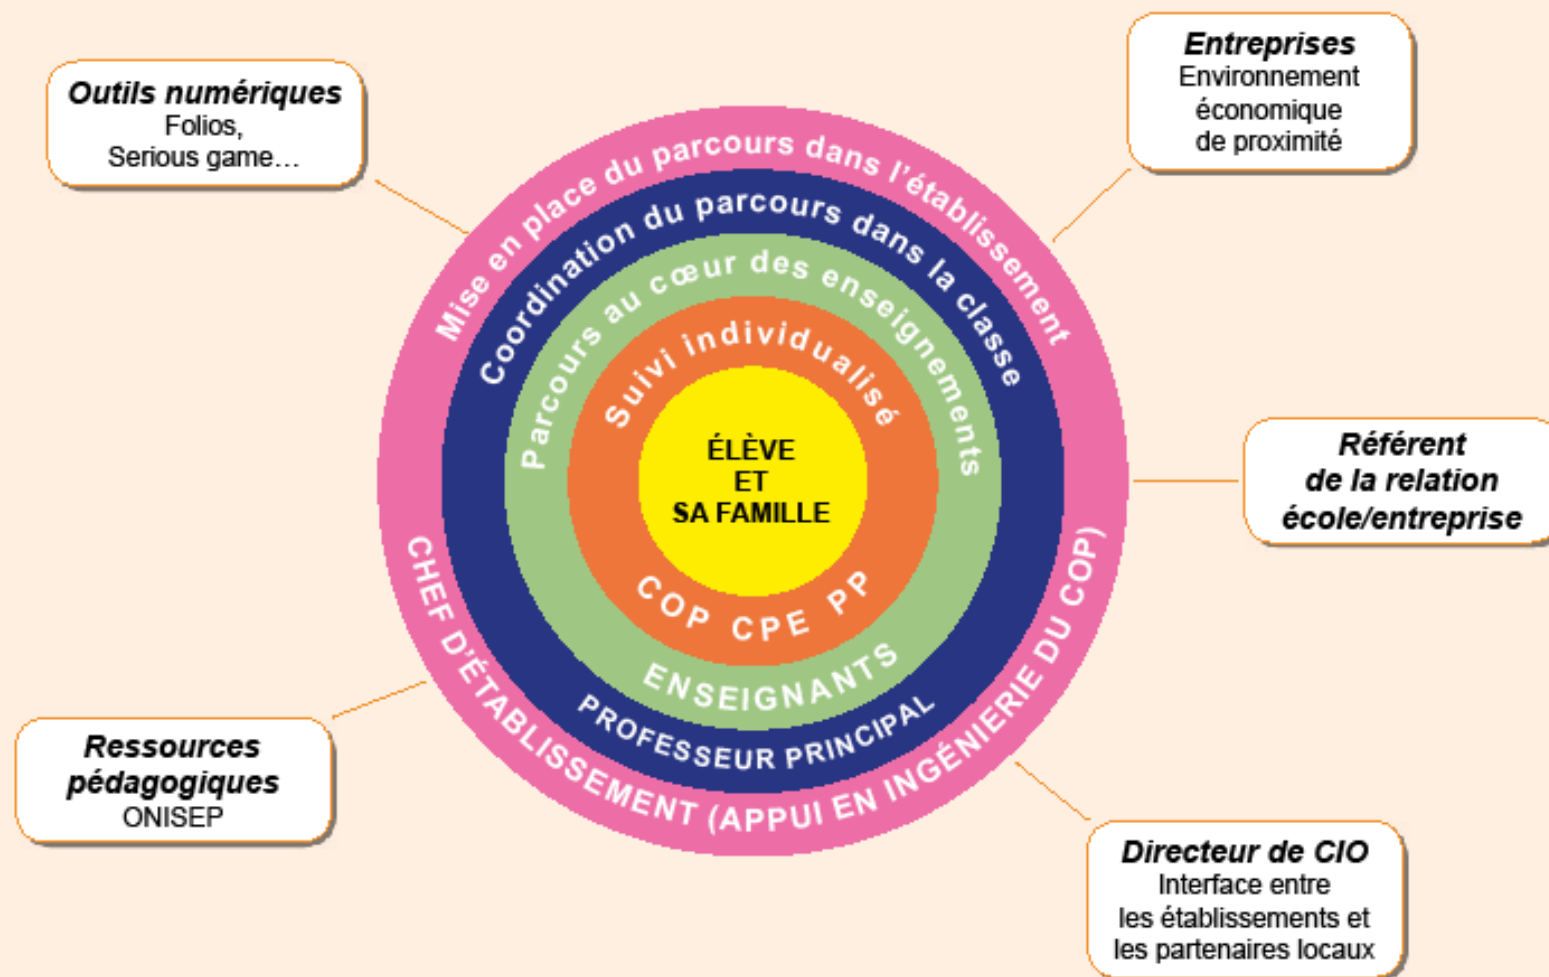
**Outils numériques**
Folios,
Serious game…

**Entreprises**
Environnement économique de proximité

Mise en place du parcours dans l'établissement

Coordination du parcours dans la classe

Parcours au cœur des enseignements

Suivi individualisé

ÉLÈVE
ET
SA FAMILLE

COP CPE PP

ENSEIGNANTS

PROFESSEUR PRINCIPAL

CHEF D'ÉTABLISSEMENT (APPUI EN INGÉNIERIE DU COP)

**Référent de la relation école/entreprise**

**Ressources pédagogiques**
ONISEP

**Directeur de CIO**
Interface entre les établissements et les partenaires locaux